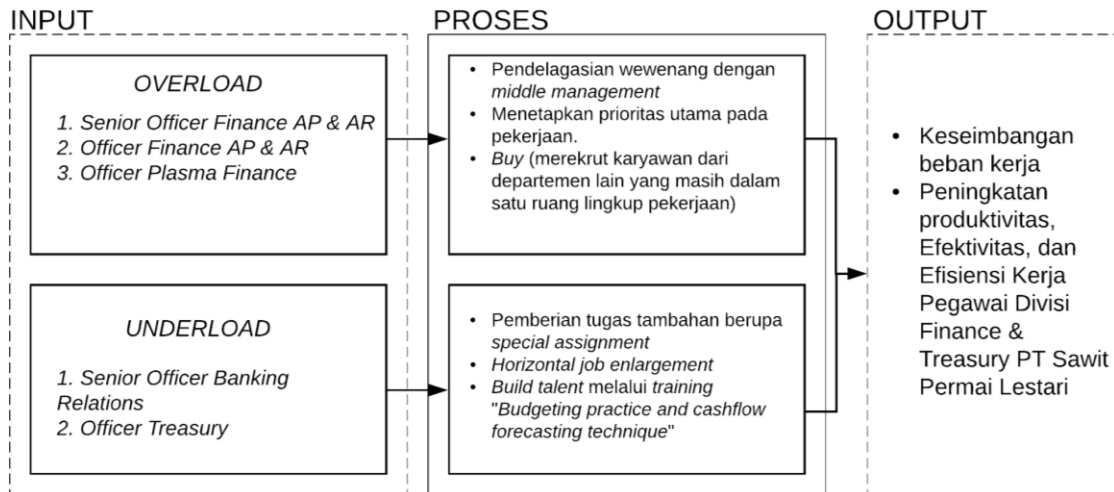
INPUT

OVERLOAD

1. Senior Officer Finance AP & AR
2. Officer Finance AP & AR
3. Officer Plasma Finance

UNDERLOAD

1. Senior Officer Banking Relations
2. Officer Treasury

PROSES

- Pendelagasian wewenang dengan middle management
- Menetapkan prioritas utama pada pekerjaan.
- Buy (merekrut karyawan dari departemen lain yang masih dalam satu ruang lingkup pekerjaan)

- Pemberian tugas tambahan berupa special assignment
- Horizontal job enlargement
- Build talent melalui training "Budgeting practice and cashflow forecasting technique"

OUTPUT

- Keseimbangan beban kerja
- Peningkatan produktivitas, Efektivitas, dan Efisiensi Kerja Pegawai Divisi Finance & Treasury PT Sawit Permai Lestari